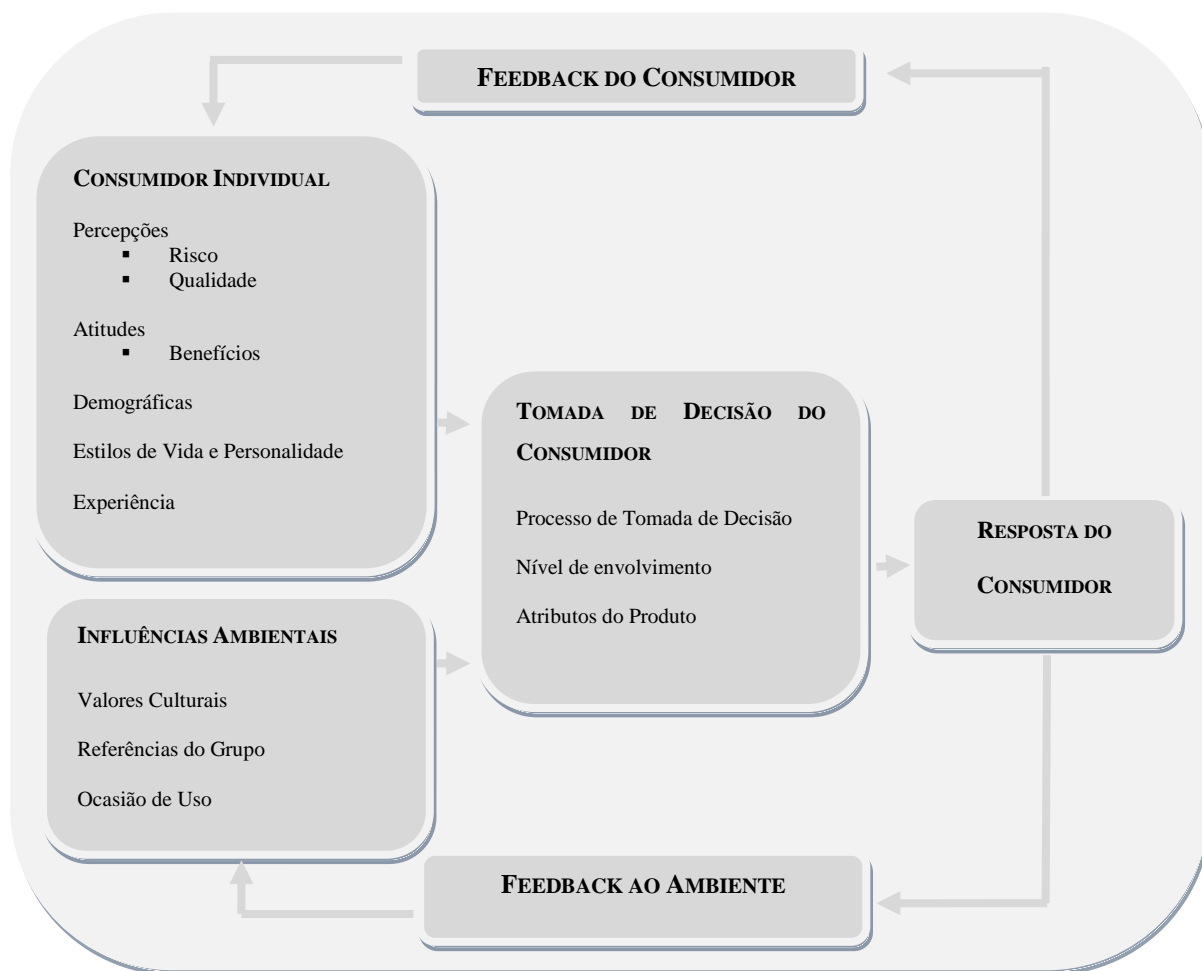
FEEDBACK DO CONSUMIDOR

CONSUMIDOR INDIVIDUAL

Percepções
- Risco
- Qualidade

Atitudes
- Benefícios

Demográficas

Estilos de Vida e Personalidade

Experiência

TOMADA DE DECISÃO DO CONSUMIDOR

Processo de Tomada de Decisão

Nível de envolvimento

Atributos do Produto

RESPOSTA DO CONSUMIDOR

INFLUÊNCIAS AMBIENTAIS

Valores Culturais

Referências do Grupo

Ocasião de Uso

FEEDBACK AO AMBIENTE